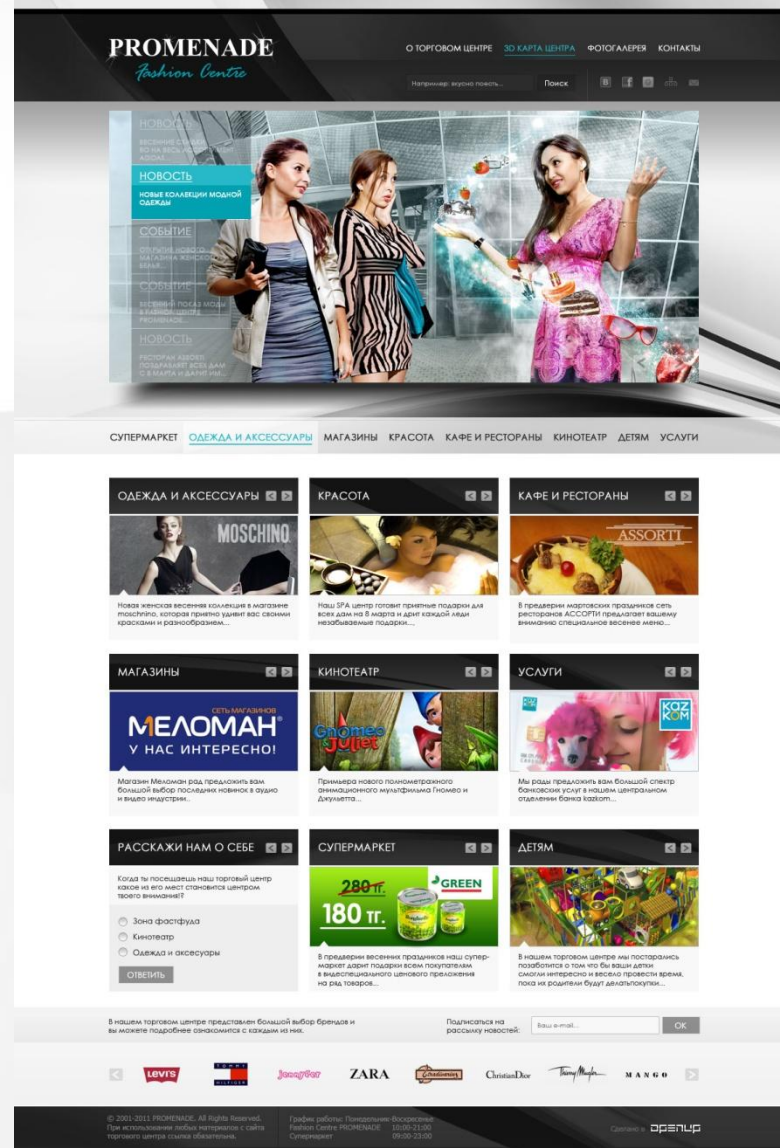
PROMENADE
Fashion Centre

О ТОРГОВОМ ЦЕНТРЕ 3D КАРТА ЦЕНТРА ФОТОГАЛЕРЕЯ КОНТАКТЫ

Например: вкусно поесть... Поиск

НОВОСТЬ
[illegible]

НОВОСТЬ
НОВЫЕ КОЛЛЕКЦИИ МОДНОЙ ОДЕЖДЫ

СОБЫТИЕ
ОТКРЫТИЕ НОВОГО МАГАЗИНА ЖЕНСКОЙ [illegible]

СОБЫТИЕ
ВЕСЕННИЙ ПОКАЗ МОДЫ В FASHION ЦЕНТРЕ PROMENADE

НОВОСТЬ
РЕСТОРАН ASSORTI ПОЗДРАВЛЯЕТ ВСЕХ ДАМ С 8 МАРТА И ДАРИТ ИМ...

СУПЕРМАРКЕТ ОДЕЖДА И АКСЕССУАРЫ МАГАЗИНЫ КРАСОТА КАФЕ И РЕСТОРАНЫ КИНОТЕАТР ДЕТЯМ УСЛУГИ

ОДЕЖДА И АКСЕССУАРЫ
MOSCHINO
Новая женская весенняя коллекция в магазине moschino, которая приятно удивит вас своими красками и разнообразием...

КРАСОТА
Наш SPA центр готовит приятные подарки для всех дам на 8 марта и дрит каждой леди незабываемые подарки...

КАФЕ И РЕСТОРАНЫ
ASSORTI
В преддверии мартовских праздников сеть ресторанов АССОРТИ предлагает вашему вниманию специальное весенее меню...

МАГАЗИНЫ
СЕТЬ МАГАЗИНОВ
МЕЛОМАН
У НАС ИНТЕРЕСНО!
Магазин Меломан рад предложить вам большой выбор последних новинок в аудио и видео индустрии...

КИНОТЕАТР
Gnomeo Juliet
Примьера нового полнометражного анимационного мульфильма Гномео и Джульетта...

УСЛУГИ
KAZKOM
Мы рады предложить вам большой спектр банковских услуг в нашем центральном отделении банка kazkom...

РАССКАЖИ НАМ О СЕБЕ
Когда ты посещаешь наш торговый центр какое из его мест становится центром твоего внимания?
Зона фастфуда
Кинотеатр
Одежда и аксесуары
ОТВЕТИТЬ

СУПЕРМАРКЕТ
280 тг.
180 тг.
GREEN
В преддверии весенних праздников наш супермаркет дарит подарки всем покупателям в видеспециального ценового преложения на ряд товаров...

ДЕТЯМ
В нашем торговом центре мы постарались позаботится о том что бы ваши детки смогли интересно и весело провести время, пока их родители будут делатьпокупки...

В нашем торговом центре представлен большой выбор брендов и вы можете подробнее ознакомится с каждым из них.

Подписаться на рассылку новостей: Ваш e-mail... OK

Levi's TOMMY HILFIGER Jennyfer ZARA Chevignon ChristianDior Thierry Mugler MANGO

© 2001-2011 PROMENADE. All Rights Reserved. При использовании любых материалов с сайта торгового центра ссылка обязательна.

График работы: Понедельник-Воскресенье
Fashion Centre PROMENADE 10:00-21:00
Супермаркет 09:00-23:00

Сделано в OPENUP